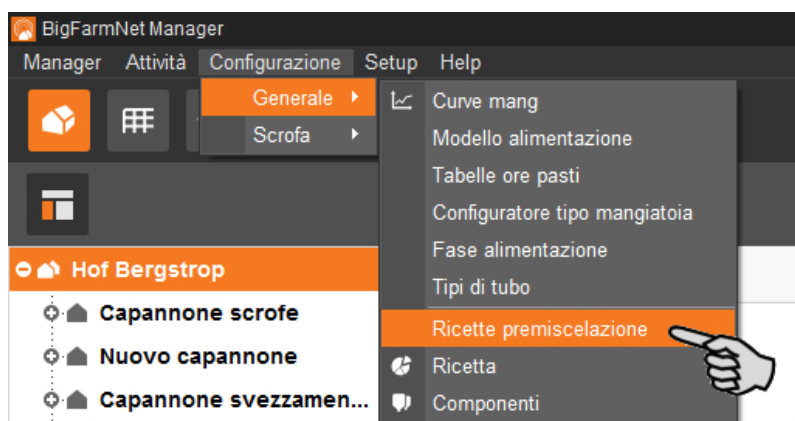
BigFarmNet Manager

Manager Attività Configurazione Setup Help

Generale
Scrofa

Curve mang
Modello alimentazione
Tabelle ore pasti
Configuratore tipo mangiatoia
Fase alimentazione
Tipi di tubo
Ricette premiscelazione
Ricetta
Componenti

Hof Bergstrop
Capannone scrofe
Nuovo capannone
Capannone svezzamen...